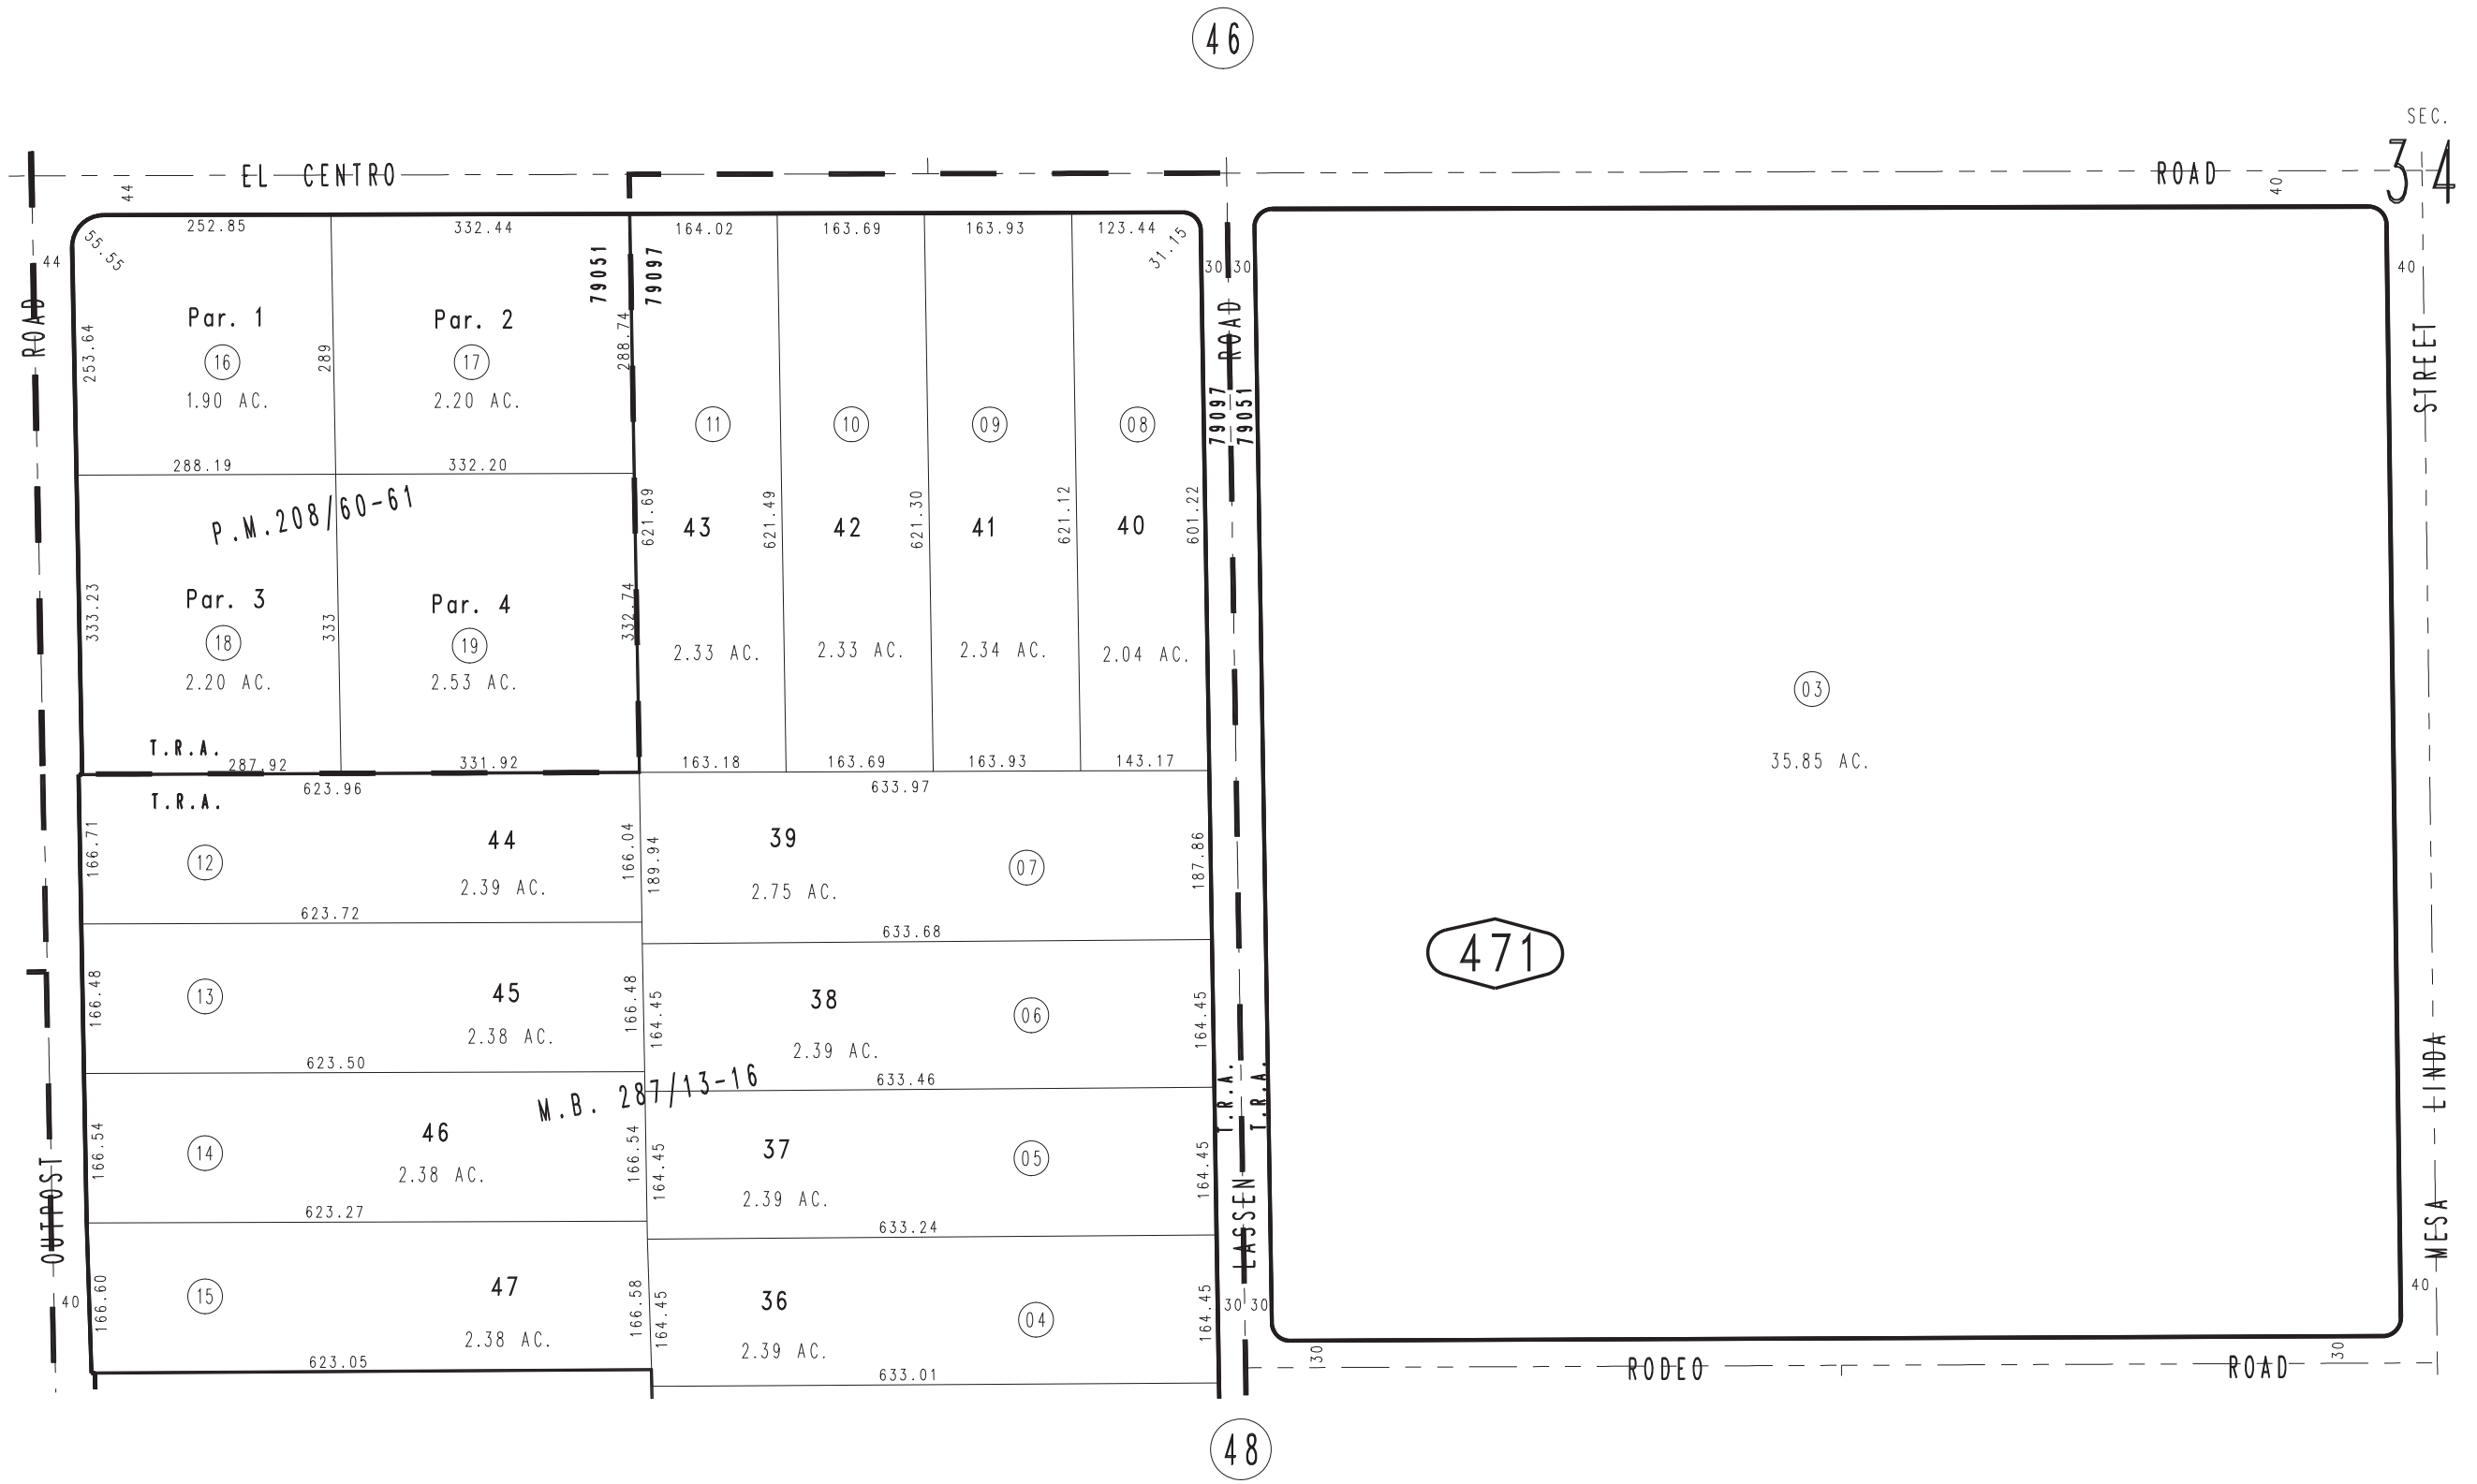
46

SEC.
34

EL CENTRO ROAD

44
44
55.55
252.85
332.44
79051
79097
164.02
163.69
163.93
123.44
31.15
30 30
40
40

ROAD
253.64
Par. 1
16
1.90 AC.
289
Par. 2
17
2.20 AC.
288.74

11
10
09
08

ROAD
79097
79051
STREET

288.19
332.20

P.M.208/60-61

621.69
43
621.49
42
621.30
41
621.12
40
601.22

333.23
Par. 3
18
2.20 AC.
333
Par. 4
19
2.53 AC.
332.74

2.33 AC.
2.33 AC.
2.34 AC.
2.04 AC.

03
35.85 AC.

T.R.A.
287.92
331.92
163.18
163.69
163.93
143.17
623.96
633.97
T.R.A.

166.71
12
44
2.39 AC.
166.04
189.94
39
2.75 AC.
07
187.86

623.72
633.68

471

166.48
13
45
2.38 AC.
166.48
164.45
38
2.39 AC.
06
164.45

623.50
633.46
M.B. 287/13-16

T.R.A.
T.R.A.

LINDA

OUTPOST
166.54
14
46
2.38 AC.
166.54
164.45
37
2.39 AC.
05
164.45

623.27
633.24

MESA
LASSEN

40
166.60
15
47
2.38 AC.
166.58
164.45
36
2.39 AC.
04
164.45
30 30
40

623.05
633.01
30
RODEO ROAD
30

48